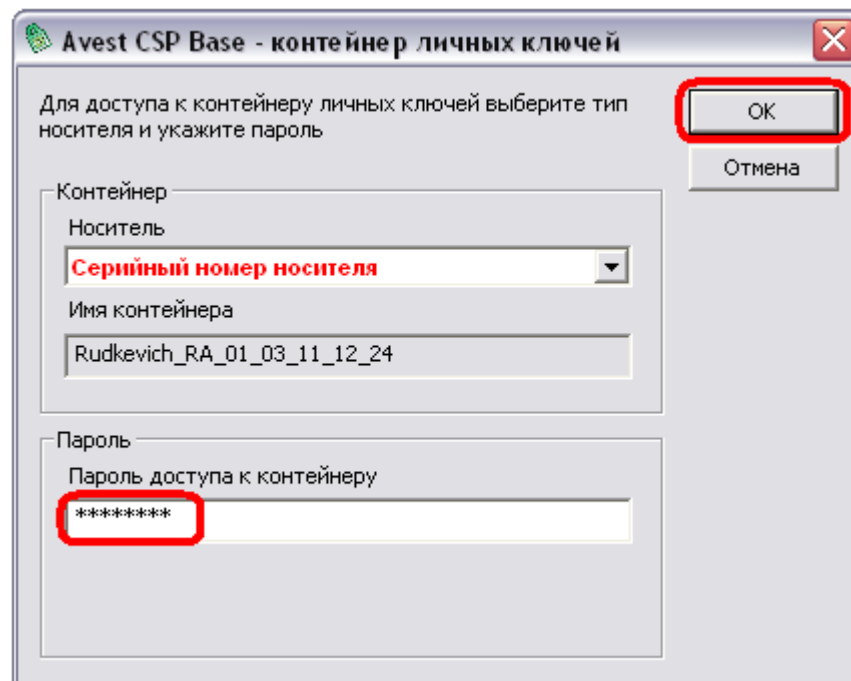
Avest CSP Base - контейнер личных ключей

Для доступа к контейнеру личных ключей выберите тип носителя и укажите пароль

OK

Отмена

Контейнер

Носитель

Серийный номер носителя

Имя контейнера

Rudkevich_RA_01_03_11_12_24

Пароль

Пароль доступа к контейнеру

********